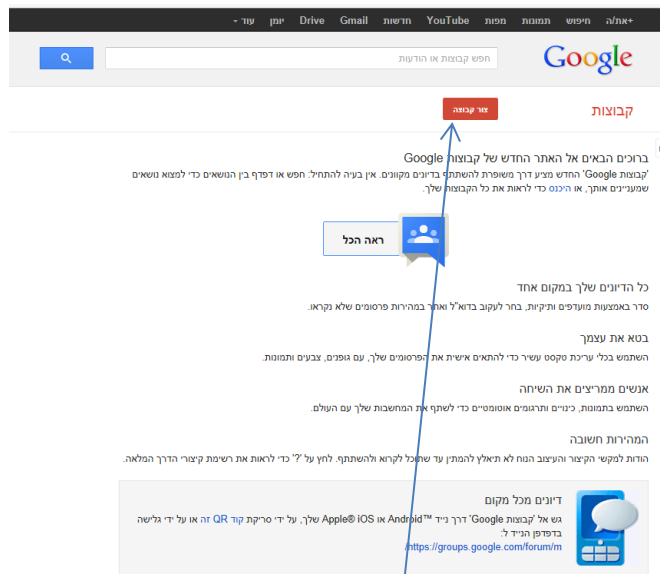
+את/ה חיפוש תמונות מפות YouTube חדשות Gmail Drive יומן עוד ▾

Google

חפש קבוצות או הודעות

קבוצות

צור קבוצה

ברוכים הבאים אל האתר החדש של קבוצות Google
'קבוצות Google' החדש מציע דרך משופרת להשתתף בדיונים בקבוצות מקוונים. אין בעיה להתחיל: חפש או דפדף בין הנושאים כדי למצוא נושאים שמעניינים אותך, או היכנס כדי לראות את כל הקבוצות שלך.

ראה הכל

כל הדיונים שלך במקום אחד
סדר באמצעות מועדפים ותיקיות, בחר לעקוב בדוא"ל ואתר במהירות פרסומים שלא נקראו.

בטא את עצמך
השתמש בכלי עריכת טקסט עשיר כדי להתאים אישית את הפרסומים שלך, עם גופנים, צבעים ותמונות.

אנשים ממריצים את השיחה
השתמש בתמונות, כינויים ותרגומים אוטומטיים כדי לשתף את המחשבות שלך עם העולם.

המהירות חשובה
הודות למקשי הקיצור והעיצוב הנוח לא תיאלץ להמתין עד שתוכל לקרוא ולהשתתף. לחץ על '?' כדי לראות את רשימת קיצורי הדרך המלאה.

דיונים מכל מקום
גש אל 'קבוצות Google' דרך נייד Android™ או Apple® iOS שלך, על ידי סריקת קוד QR זה או על ידי גלישה בדפדפן הנייד ל:
https://groups.google.com/forum/m/